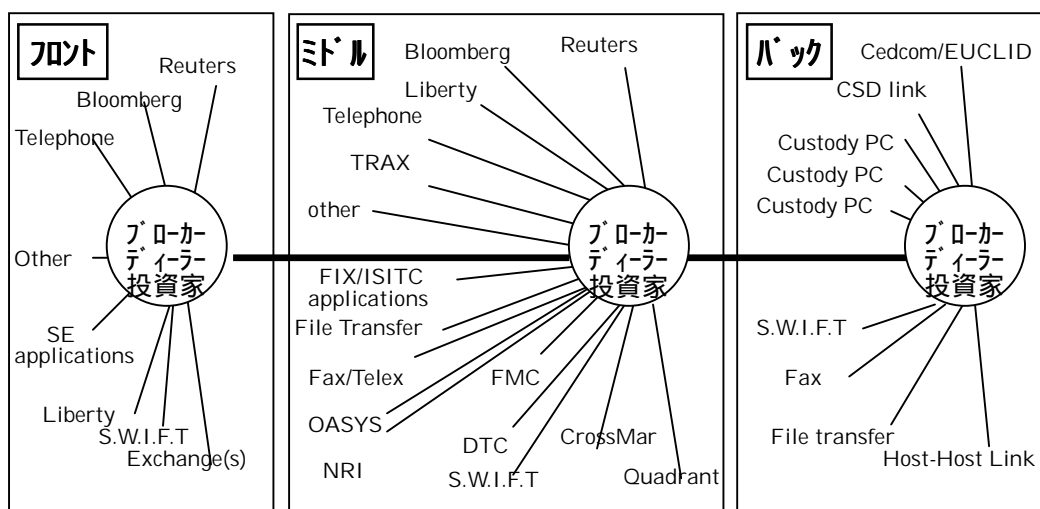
フロント

Reuters
Bloomberg
Telephone
Other
ブローカー
ディーラー
投資家
SE applications
Liberty
S.W.I.F.T
Exchange(s)

ミドル

Bloomberg
Reuters
Liberty
Telephone
TRAX
other
ブローカー
ディーラー
投資家
FIX/ISITC applications
File Transfer
Fax/Telex
FMC
OASYS
DTC
CrossMar
NRI
S.W.I.F.T
Quadrant

バック

Cedcom/EUCLID
CSD link
Custody PC
Custody PC
Custody PC
ブローカー
ディーラー
投資家
S.W.I.F.T
Fax
File transfer
Host-Host Link